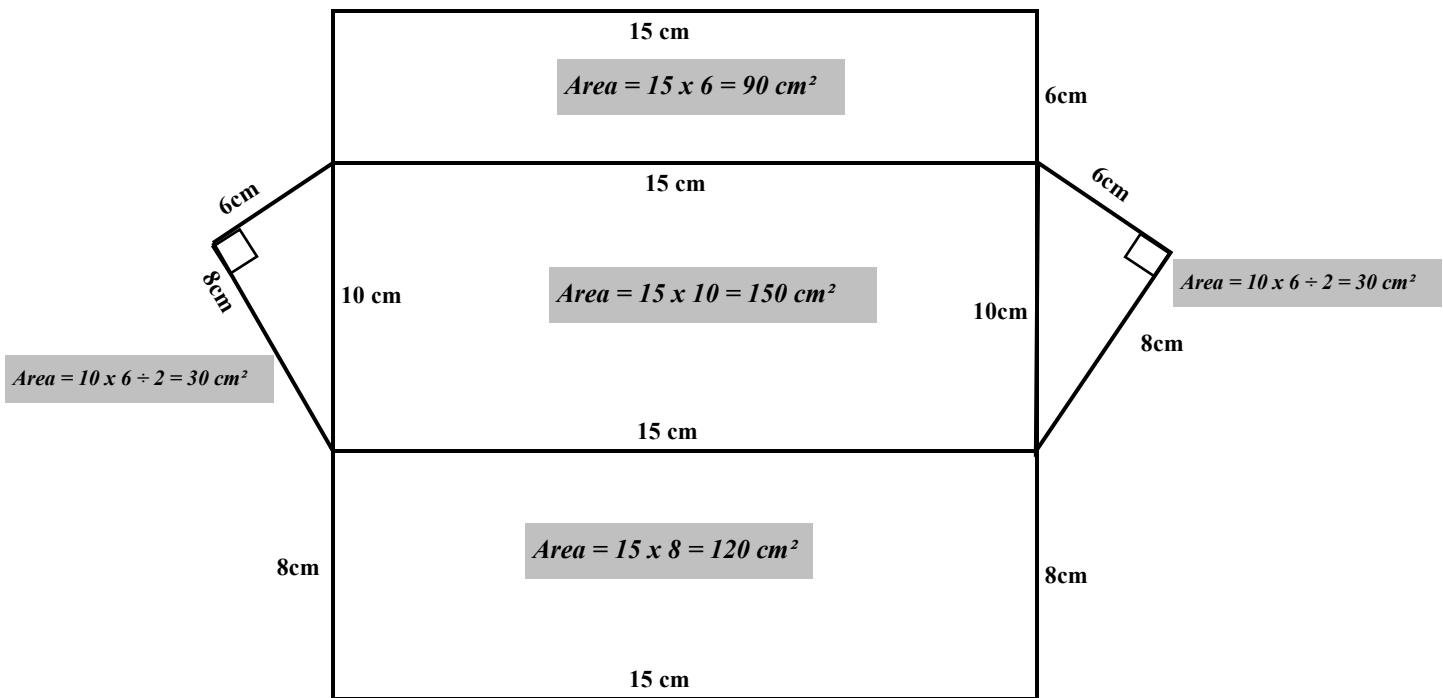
15 cm

Area = 15 x 6 = 90 cm²

6cm

6cm

15 cm

6cm

8cm

10 cm

Area = 15 x 10 = 150 cm²

10cm

Area = 10 x 6 ÷ 2 = 30 cm²

8cm

Area = 10 x 6 ÷ 2 = 30 cm²

15 cm

Area = 15 x 8 = 120 cm²

8cm

8cm

15 cm